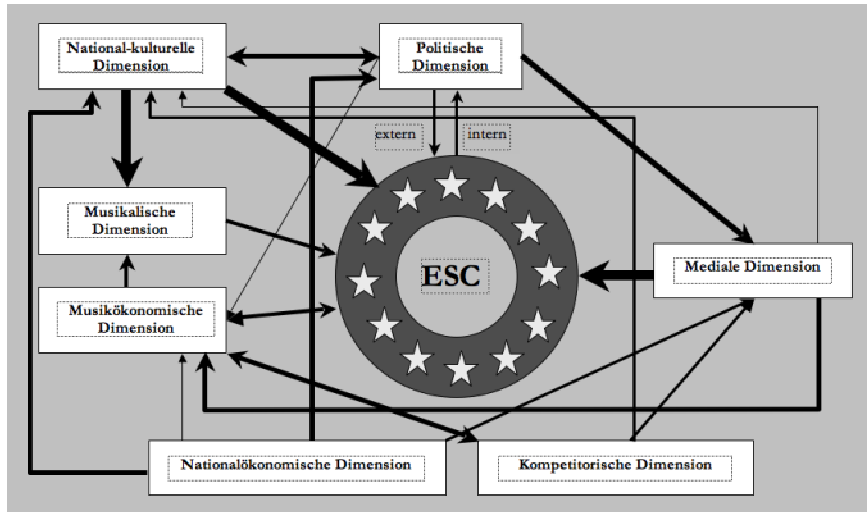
National-kulturelle Dimension

Politische Dimension

extern

intern

Musikalische Dimension

ESC

Mediale Dimension

Musikökonomische Dimension

Nationalökonomische Dimension

Kompetitorische Dimension